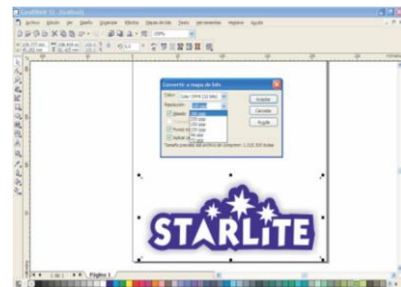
CorelDRAW 11 - [Gráfico1]
Archivo Edición Ver Diseño Organizar Efectos Mapas de bits Texto Herramientas Ventana Ayuda
Convertir a mapa de bits
Color: Color CMYK (32 bits)
Resolución:
Aceptar
Cancelar
Ayuda
Tamaño
Fondo t
Aplicar
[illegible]
Página 1
STARLITE